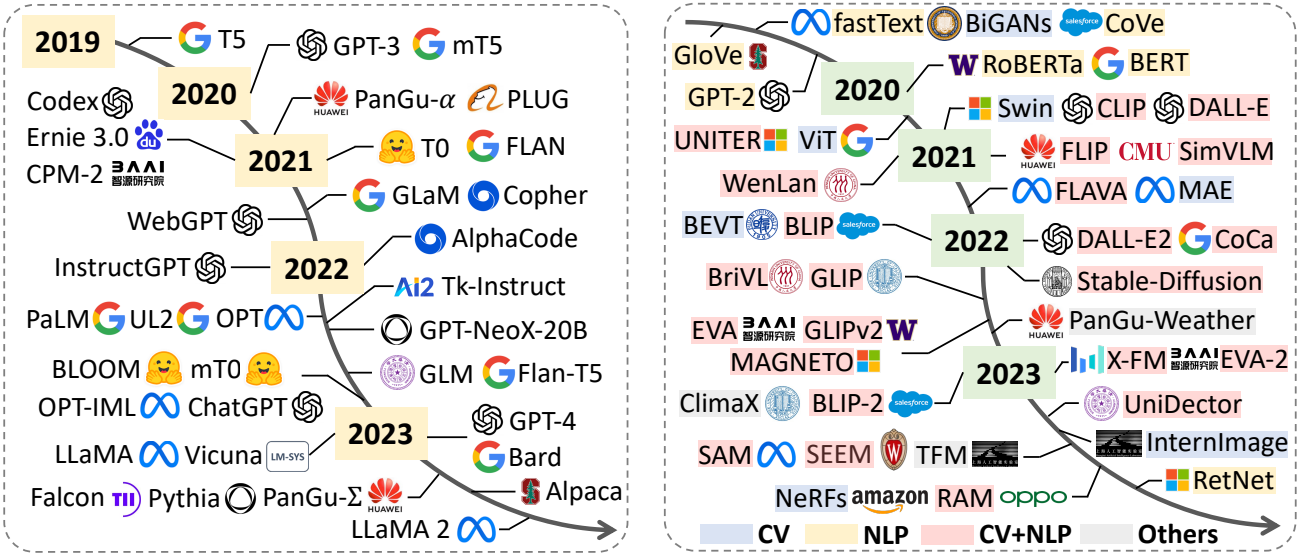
2019
T5
2020
GPT-3 mT5
Codex
Ernie 3.0
CPM-2 智源研究院
HUAWEI PanGu-$\alpha$ PLUG
2021
T0 FLAN
GLaM Copher
WebGPT
AlphaCode
InstructGPT
2022
Ai2 Tk-Instruct
PaLM UL2 OPT
GPT-NeoX-20B
GLM Flan-T5
BLOOM mT0
OPT-IML ChatGPT
2023
GPT-4
LLaMA Vicuna LM-SYS
Bard
Falcon Pythia PanGu-$\Sigma$ HUAWEI
Alpaca
LLaMA 2

fastText BiGANs salesforce CoVe
GloVe
GPT-2
2020
RoBERTa BERT
Swin CLIP DALL-E
UNITER ViT
2021
HUAWEI FLIP CMU SimVLM
WenLan
FLAVA MAE
BEVT BLIP salesforce
2022
DALL-E2 CoCa
Stable-Diffusion
BriVL GLIP
EVA 智源研究院 GLIPv2
HUAWEI PanGu-Weather
MAGNETO
2023
X-FM 智源研究院 EVA-2
ClimaX BLIP-2 salesforce
UniDector
InternImage
SAM SEEM TFM
RetNet
NeRFs amazon RAM oppo
CV NLP CV+NLP Others